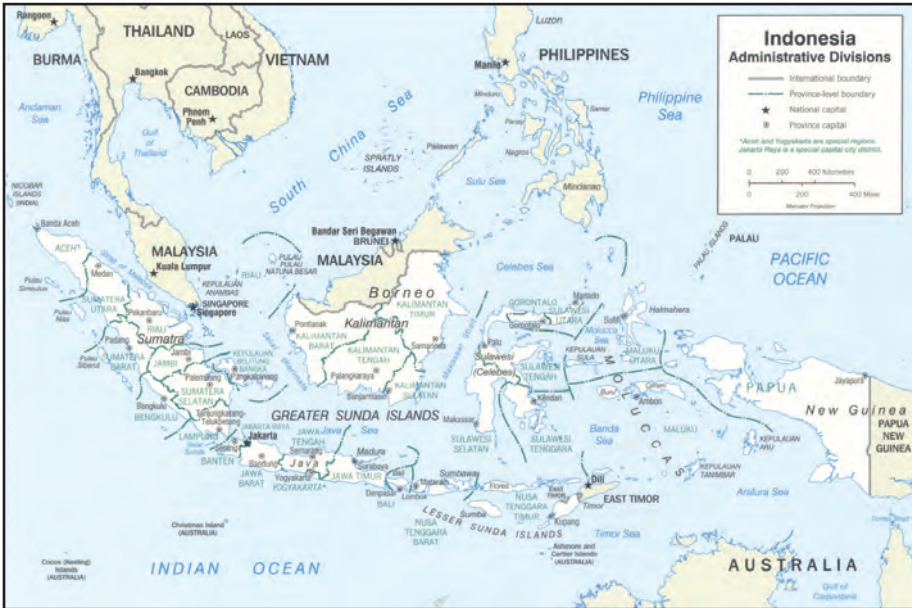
Indonesia
Administrative Divisions

International boundary
Province-level boundary
National capital
Province capital

*Aceh and Yogyakarta are special regions. Jakarta Raya is a special capital city district.

0 200 400 Kilometers
0 200 400 Miles
Mercator Projection

Rangoon
BURMA
THAILAND
LAOS
VIETNAM
CAMBODIA
Bangkok
Phnom Penh
Andaman Sea
Gulf of Thailand
Luzon
PHILIPPINES
Manila
Mindoro
Samar
Panay
Negros
Palawan
Mindanao
Philippine Sea
South China Sea
SPRATLY ISLANDS
Sulu Sea
NICOBAR ISLANDS (INDIA)
Banda Aceh
ACEH*
Medan
MALAYSIA
Kuala Lumpur
Bandar Seri Begawan
BRUNEI
MALAYSIA
PALAU
PACIFIC OCEAN
Celebes Sea
RIAU
PULAU PULAU NATUNA BESAR
KEPULAUAN ANAMBAS
SINGAPORE
Singapore
Pulau Simeulue
SUMATERA UTARA
Pekanbaru
RIAU
Pulau Nias
Padang
Sumatra
SUMATERA BARAT
Pulau Siberut
Jambi
JAMBI
Palembang
KEPULAUAN BELITUNG
BANGKA
Pangkalpinang
SUMATERA SELATAN
Bengkulu
BENGKULU
Bandarlampung
LAMPUNG
Borneo
Kalimantan
KALIMANTAN BARAT
Pontianak
KALIMANTAN TIMUR
KALIMANTAN TENGAH
Samarinda
Palangkaraya
Banjarmasin
KALIMANTAN SELATAN
GORONTALO
Manado
SULAWESI UTARA
Gorontalo
Palu
Sulawesi (Celebes)
SULAWESI TENGAH
Kendari
Makassar
SULAWESI SELATAN
SULAWESI TENGGARA
Halmahera
Molucca Sea
Sofifi
KEPULAUAN SULA
MALUKU UTARA
Ceram
Ambon
MOLUCCAS
Banda Sea
MALUKU
PAPUA
Jayapura
New Guinea
PAPUA NEW GUINEA
KEPULAUAN ARU
KEPULAUAN TANIMBAR
Arafura Sea
GREATER SUNDA ISLANDS
Java Sea
Jakarta
JAKARTA RAYA
BANTEN
Serang
Bandung
JAWA BARAT
JAWA TENGAH
Semarang
Java
Madura
Surabaya
JAWA TIMUR
Yogyakarta
YOGYAKARTA*
Bali
Denpasar
BALI
Lombok
Mataram
Sumbawa
Flores
NUSA TENGGARA BARAT
NUSA TENGGARA TIMUR
Sumba
Kupang
Timor
Dili
EAST TIMOR
LESSER SUNDA ISLANDS
Timor Sea
Ashmore and Cartier Islands (AUSTRALIA)
Christmas Island (AUSTRALIA)
Cocos (Keeling) Islands (AUSTRALIA)
INDIAN OCEAN
AUSTRALIA
Gulf of Carpentaria